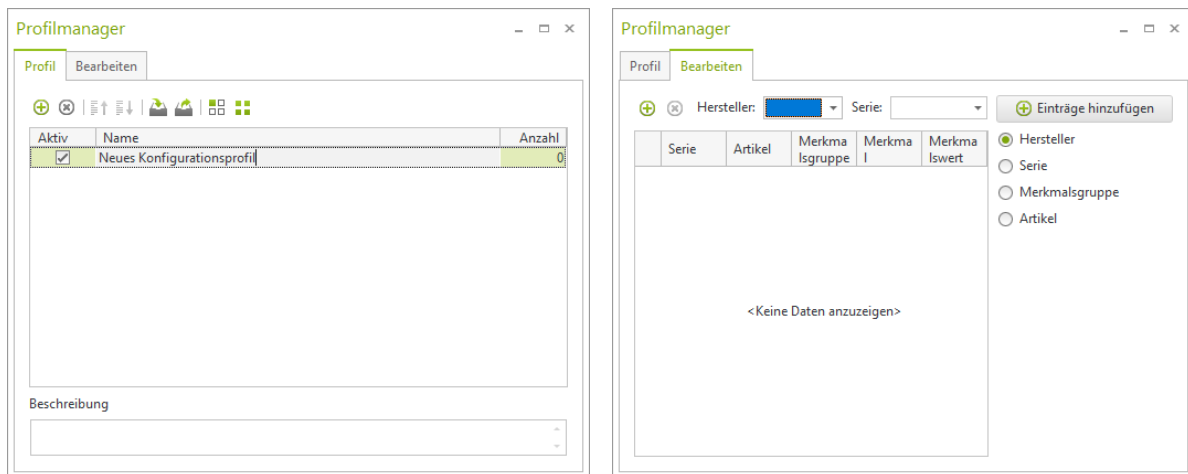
Profilmanager

Profil | Bearbeiten

| Aktiv | Name | Anzahl |
|---|---|---|
| ☑ | Neues Konfigurationsprofil | 0 |

Beschreibung

Profilmanager

Profil | Bearbeiten

Hersteller: Serie:

Einträge hinzufügen

| | Serie | Artikel | Merkmalsgruppe | Merkmal | Merkmalswert |
|---|---|---|---|---|---|

<Keine Daten anzuzeigen>

Hersteller
Serie
Merkmalsgruppe
Artikel